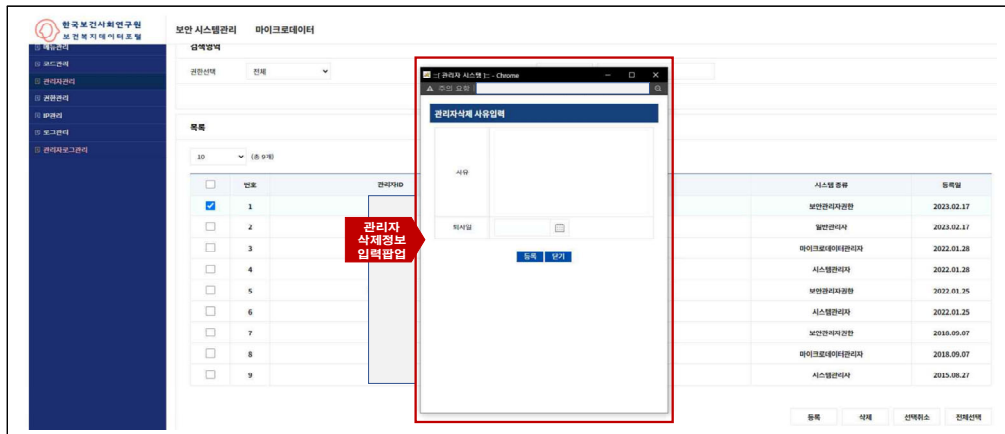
한국보건사회연구원
보건복지데이터포털

보안 시스템관리 마이크로데이터

메뉴관리
코드관리
관리자관리
권한관리
IP관리
로그관리
관리자로그관리

검색영역
권한선택 전체

목록
10 (총 9개)

| | 번호 | 관리자ID | 시스템 종류 | 등록일 |
|---|---|---|---|---|
| ☑ | 1 | | 보안관리자권한 | 2023.02.17 |
| ☐ | 2 | | 일반관리자 | 2023.02.17 |
| ☐ | 3 | | 마이크로데이터관리자 | 2022.01.28 |
| ☐ | 4 | | 시스템관리자 | 2022.01.28 |
| ☐ | 5 | | 보안관리자권한 | 2022.01.25 |
| ☐ | 6 | | 시스템관리자 | 2022.01.25 |
| ☐ | 7 | | 보안관리자권한 | 2010.09.07 |
| ☐ | 8 | | 마이크로데이터관리자 | 2018.09.07 |
| ☐ | 9 | | 시스템관리자 | 2015.08.27 |

등록 삭제 선택취소 전체선택

:: [ 관리자 시스템 ] :: - Chrome
주의 요함

관리자삭제 사유입력
사유
퇴사일
등록 닫기

관리자
삭제정보
입력팝업